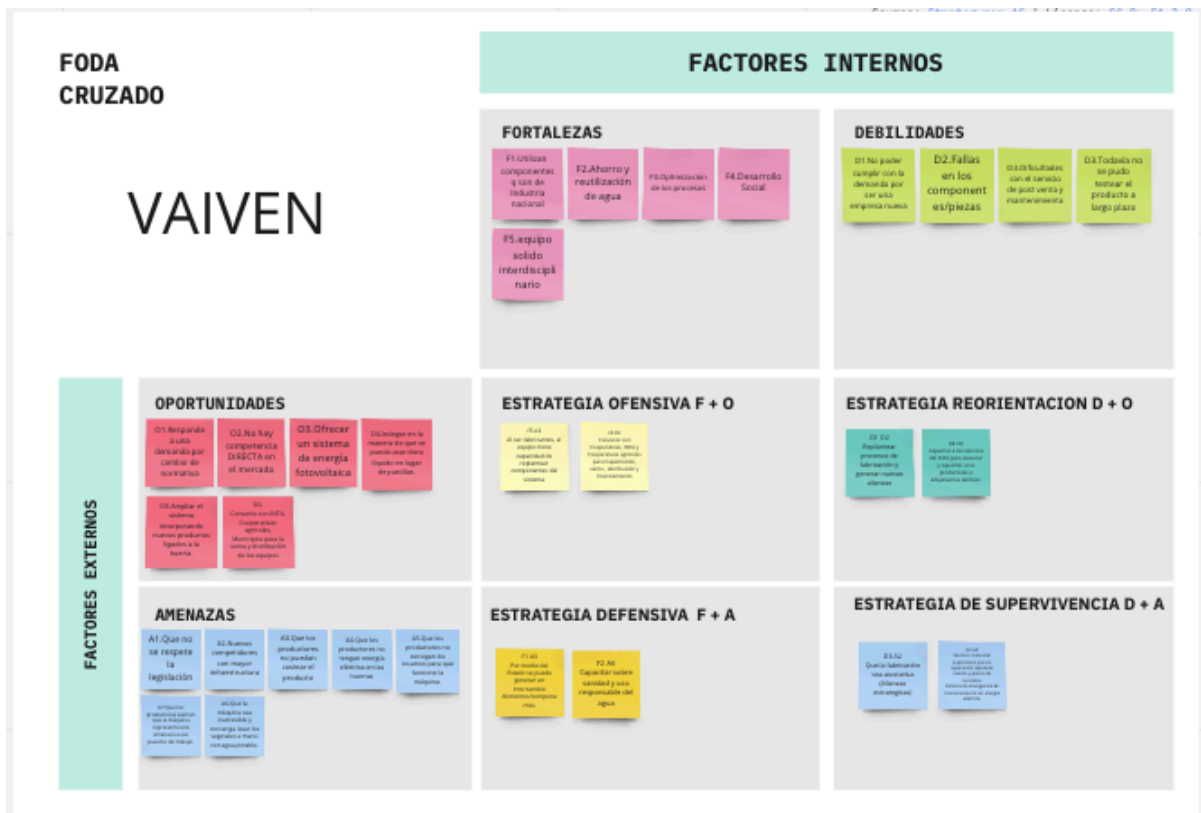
FODA CRUZADO

VAIVEN

FACTORES INTERNOS

FORTALEZAS

F1.Utilizar componentes q son de industria nacional

F2.Ahorro y reutilización de agua

F3.Optimización de los procesos

F4.Desarrollo Social

F5.equipo solido interdisciplinario

DEBILIDADES

D1.No poder cumplir con la demanda por ser una empresa nueva.

D2.Fallas en los componentes/piezas

D3.Dificultades con el servicio de post venta y mantenimiento

D3.Todavía no se pudo testear el producto a largo plazo

FACTORES EXTERNOS

OPORTUNIDADES

O1.Responder a una demanda por cambio de normativa

O2.No hay competencia DIRECTA en el mercado

O3.Ofrecer un sistema de energía fotovoltaica

O4.Instigar en la manera de que se pueda usar otro líquido en lugar de pastillas

O5.Ampliar el sistema incorporando nuevos productos ligados a la huerta

O6. Convenio con INTA. Cooperativas agrícolas. Municipios para la venta y distribución de los equipos.

ESTRATEGIA OFENSIVA F + O

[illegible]

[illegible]

ESTRATEGIA REORIENTACION D + O

D1 D2 Reclamar procesos de fabricación y generar nuevas alianzas

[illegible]

AMENAZAS

A1.Que no se respete la legislación

A2.Nuevos competidores con mayor infraestructura

A3.Que los productores no puedan costear el producto

A4.Que los productores no tengan energía eléctrica en las huertas

A5.Que los productores no consigan los insumos para que funcione la máquina

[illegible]

A6.Que la máquina sea inservible y conseguir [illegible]

ESTRATEGIA DEFENSIVA F + A

F1 A3 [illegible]

F2 A6 Capacitar sobre sanidad y uso responsable del agua

ESTRATEGIA DE SUPERVIVENCIA D + A

D3 A2 Que la fabricación sea acotada (Alianzas estratégicas)

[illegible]